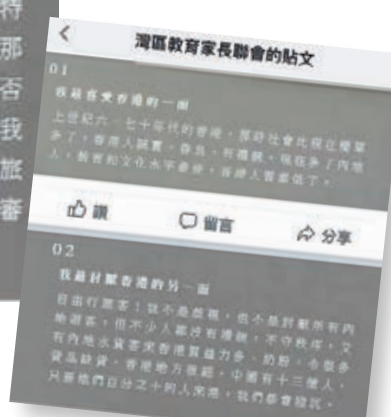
持
那
否
我
旅
審

<
灣區教育家長聯會的貼文

01
我最喜愛香港的一面
上世紀六、七十年代的香港，那時社會比現在璧富多了，香港人誠實、守法、有禮貌，現在多了內地人，教育和文化水平參差，香港人素質低了。

讚
留言
分享

02
我最討厭香港的另一面
自由行旅客！並不是歧視，但令是討厭所有內地遊客，但不少人都沒有禮貌，不守秩序，又有內地水貨客來香港買盡力多，奶粉，令很多貨品缺貨，香港地方狹窄，中國有十三億人，只要他們百分之十的人來港，我們都會窒死。